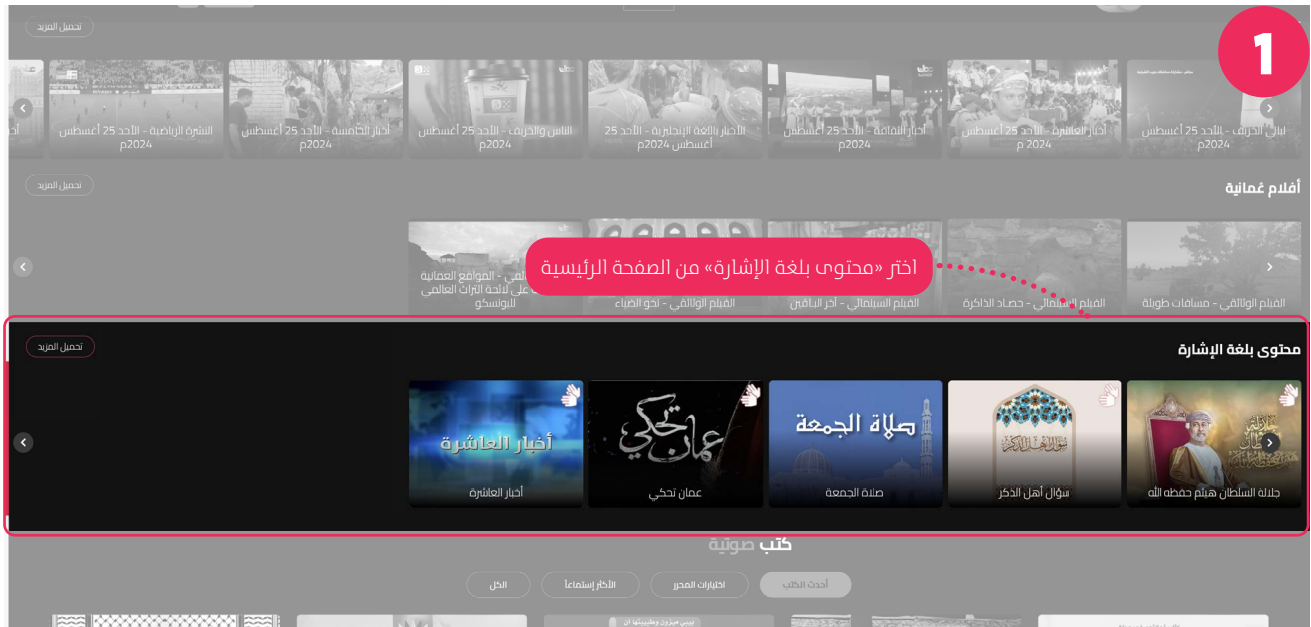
1

تحميل المزيد

ليالي الخريف - الأحد 25 أغسطس 2024م

أخبار العاشرة - الأحد 25 أغسطس 2024 م

أخبار الثامنة - الأحد 25 أغسطس 2024م

الأخبار باللغة الإنجليزية - الأحد 25 أغسطس 2024م

الناس والخريف - الأحد 25 أغسطس 2024م

أخبار الخامسة - الأحد 25 أغسطس 2024م

النشرة الرياضية - الأحد 25 أغسطس 2024م

أفلام عُمانية

تحميل المزيد

الفيلم الوثائقي - مسافات طويلة

الفيلم السينمائي - حصاد الذاكرة

الفيلم السينمائي - آخر الباقين

الفيلم الوثائقي - نحو الضياء

المواقع العمانية على لائحة التراث العالمي اليونسكو

اختر «محتوى بلغة الإشارة» من الصفحة الرئيسية

محتوى بلغة الإشارة

تحميل المزيد

جلالة السلطان هيثم حفظه الله

سؤال أهل الذكر

صلاة الجمعة

صلاة الجمعة

عمان تحكي

عمان تحكي

أخبار العاشرة

أخبار العاشرة

كتب صوتية

أحدث الكتب

اختيارات المحرر

الأكثر إستماعاً

الكل